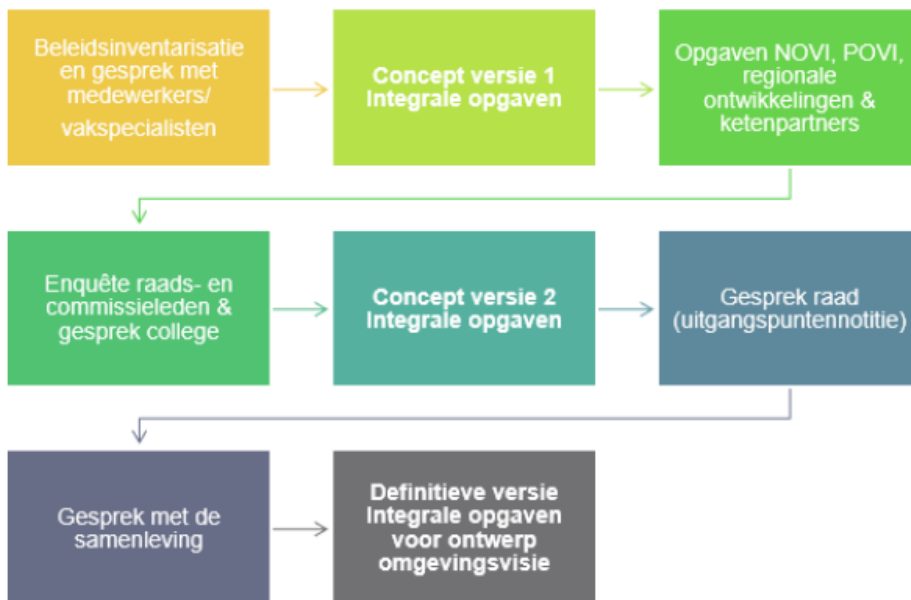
Beleidsinventarisatie en gesprek met medewerkers/ vakspecialisten

Concept versie 1 Integrale opgaven

Opgaven NOVI, POVI, regionale ontwikkelingen & ketenpartners

Enquête raads- en commissieleden & gesprek college

Concept versie 2 Integrale opgaven

Gesprek raad (uitgangspuntennotitie)

Gesprek met de samenleving

Definitieve versie Integrale opgaven voor ontwerp omgevingsvisie